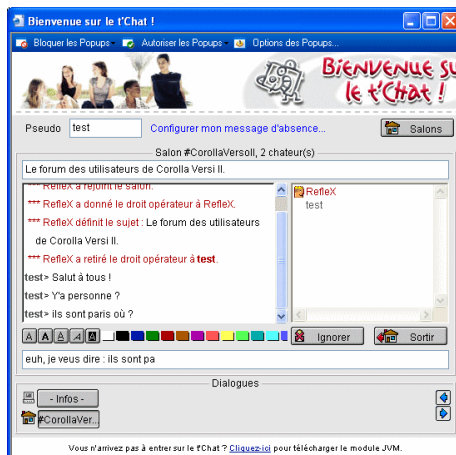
Bienvenue sur le t'Chat !

Bloquer les Popups
Autoriser les Popups
Options des Popups...

Bienvenue sur le t'Chat !

Pseudo test
Configurer mon message d'absence...
Salons

Salon #CorollaVersoII, 2 chateur(s)

Le forum des utilisateurs de Corolla Versi II.

*** ReflеX a rejoint le salon.
*** ReflеX a donné le droit opérateur à ReflеX.
*** ReflеX définit le sujet : Le forum des utilisateurs de Corolla Versi II.
*** ReflеX a retiré le droit opérateur à test.
test> Salut à tous !
test> Y'a personne ?
test> ils sont paris où ?

ReflеX
test

A A A A A

Ignorer
Sortir

euh, je veus dire : ils sont pa

Dialogues

- Infos -
#CorollaVer...

Vous n'arrivez pas à entrer sur le t'Chat ? Cliquez-ici pour télécharger le module JVM.